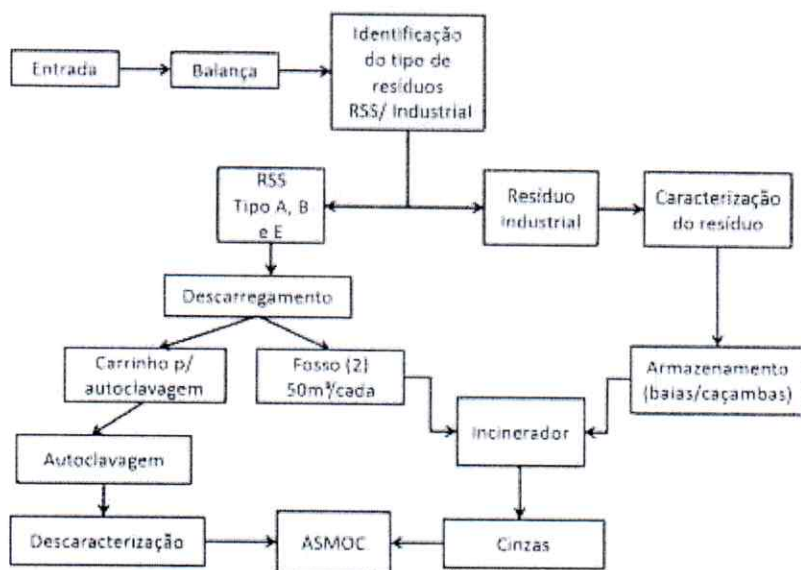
Entrada

Balança

Identificação do tipo de resíduos RSS/ Industrial

RSS Tipo A, B e E

Resíduo industrial

Caracterização do resíduo

Descarregamento

Carrinho p/ autoclavagem

Fosso (2) $50m^3$/cada

Armazenamento (baias/caçambas)

Incinerador

Autoclavagem

Descaracterização

ASMOC

Cinzas